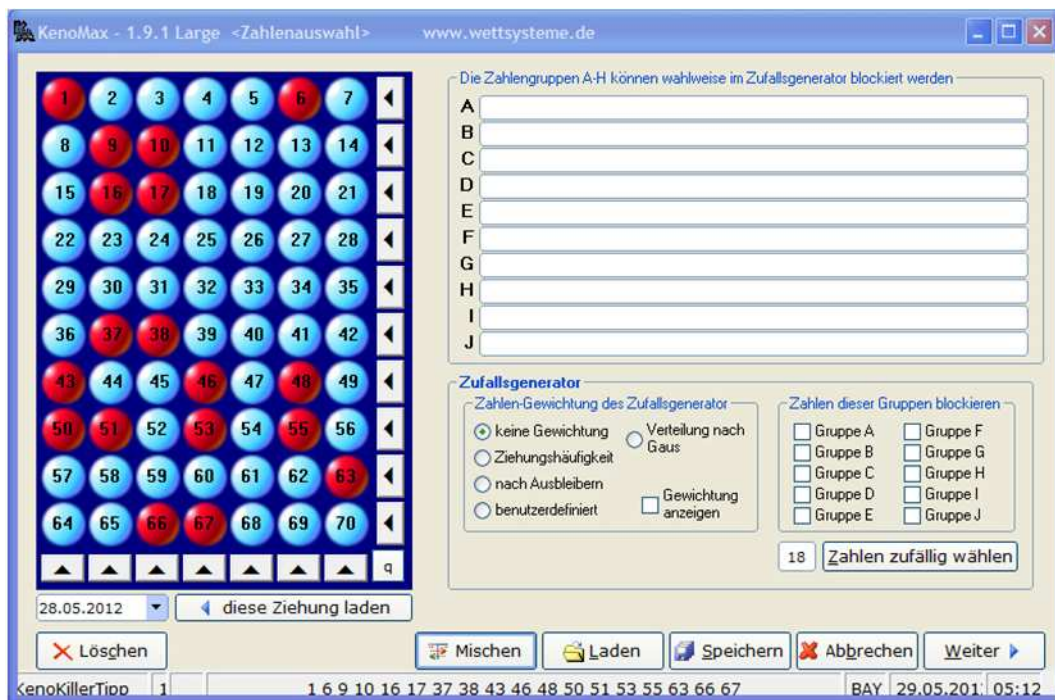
KenoMax - 1.9.1 Large <Zahlenauswahl> www.wettsysteme.de

1 2 3 4 5 6 7
8 9 10 11 12 13 14
15 16 17 18 19 20 21
22 23 24 25 26 27 28
29 30 31 32 33 34 35
36 37 38 39 40 41 42
43 44 45 46 47 48 49
50 51 52 53 54 55 56
57 58 59 60 61 62 63
64 65 66 67 68 69 70
q

28.05.2012 diese Ziehung laden

Die Zahlengruppen A-H können wahlweise im Zufallsgenerator blockiert werden
A
B
C
D
E
F
G
H
I
J

Zufallsgenerator
Zahlen-Gewichtung des Zufallsgenerator
keine Gewichtung
Verteilung nach Gaus
Ziehungshäufigkeit
nach Ausbleibern
Gewichtung anzeigen
benutzerdefiniert

Zahlen dieser Gruppen blockieren
Gruppe A Gruppe F
Gruppe B Gruppe G
Gruppe C Gruppe H
Gruppe D Gruppe I
Gruppe E Gruppe J

18 Zahlen zufällig wählen

Löschen Mischen Laden Speichern Abbrechen Weiter

KenoKillerTipp 1 1 6 9 10 16 17 37 38 43 46 48 50 51 53 55 63 66 67 BAY 29.05.201 05:12